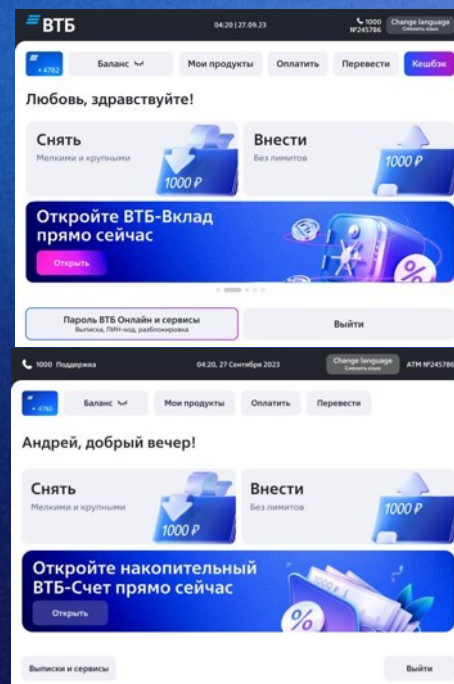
ВТБ

04:20 | 27.09.23

1000
№245786

Change language
Сменить язык

• 4782

Баланс

Мои продукты

Оплатить

Перевести

Кешбэк

Любовь, здравствуйте!

Снять
Мелкими и крупными

1000 ₽

Внести
Без лимитов

1000 ₽

Откройте ВТБ-Вклад прямо сейчас

Открыть

%

Пароль ВТБ Онлайн и сервисы
Выписка, ПИН-код, разблокировка

Выйти

1000 Поддержка

04:20, 27 Сентября 2023

Change language
Сменить язык

АТМ №245786

• 4782

Баланс

Мои продукты

Оплатить

Перевести

Андрей, добрый вечер!

Снять
Мелкими и крупными

1000 ₽

Внести
Без лимитов

1000 ₽

Откройте накопительный ВТБ-Счет прямо сейчас

Открыть

%

Выписки и сервисы

Выйти